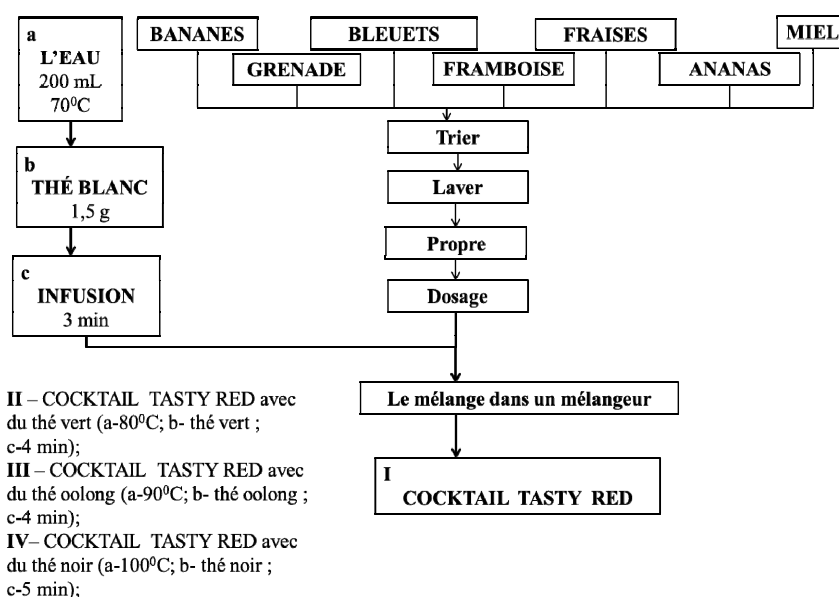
a
L'EAU
200 mL
$70^0$C

b
THÉ BLANC
1,5 g

c
INFUSION
3 min

BANANES
BLEUETS
FRAISES
MIEL
GRENADE
FRAMBOISE
ANANAS

Trier
Laver
Propre
Dosage

Le mélange dans un mélangeur

I
COCKTAIL TASTY RED

II – COCKTAIL TASTY RED avec du thé vert (a-$80^0$C; b- thé vert ; c-4 min);
III – COCKTAIL TASTY RED avec du thé oolong (a-$90^0$C; b- thé oolong ; c-4 min);
IV– COCKTAIL TASTY RED avec du thé noir (a-$100^0$C; b- thé noir ; c-5 min);